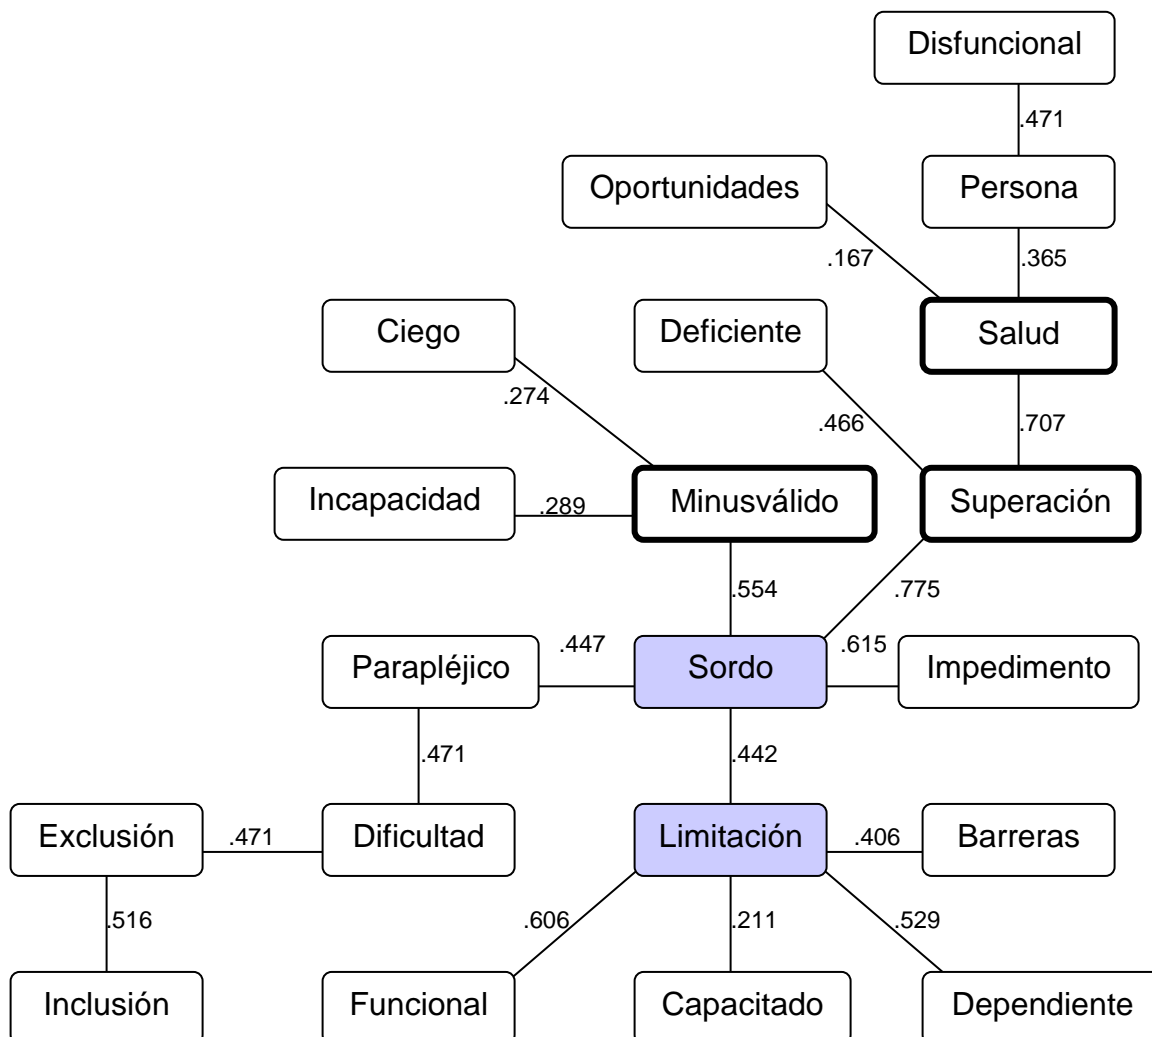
Disfuncional
.471
Oportunidades
Persona
.167
.365
Ciego
Deficiente
Salud
.274
.466
.707
Incapacidad
.289
Minusválido
Superación
.554
.775
Parapléjico
.447
Sordo
.615
Impedimento
.471
.442
Exclusión
.471
Dificultad
Limitación
.406
Barreras
.516
.606
.211
.529
Inclusión
Funcional
Capacitado
Dependiente